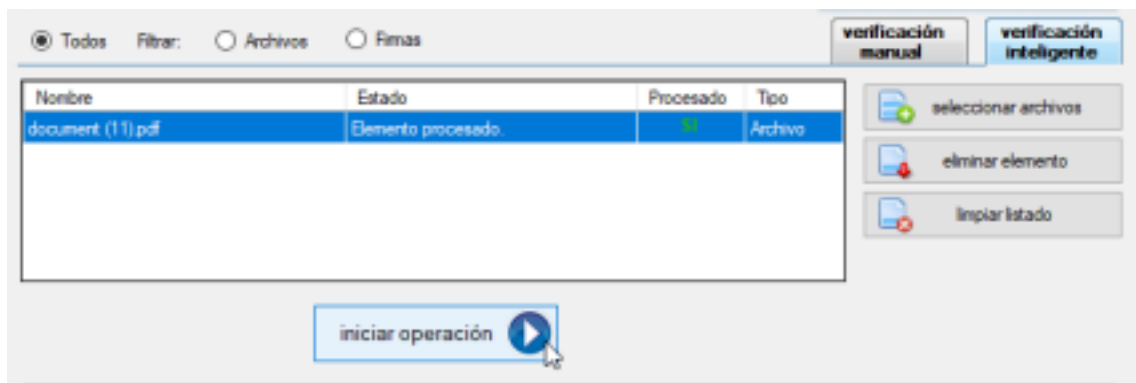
Todos Filtrar: Archivos Firmas

verificación manual

verificación inteligente

| Nombre | Estado | Procesado | Tipo |
|---|---|---|---|
| document (11).pdf | Elemento procesado. | SI | Archivo |

seleccionar archivos

eliminar elemento

limpiar listado

iniciar operación